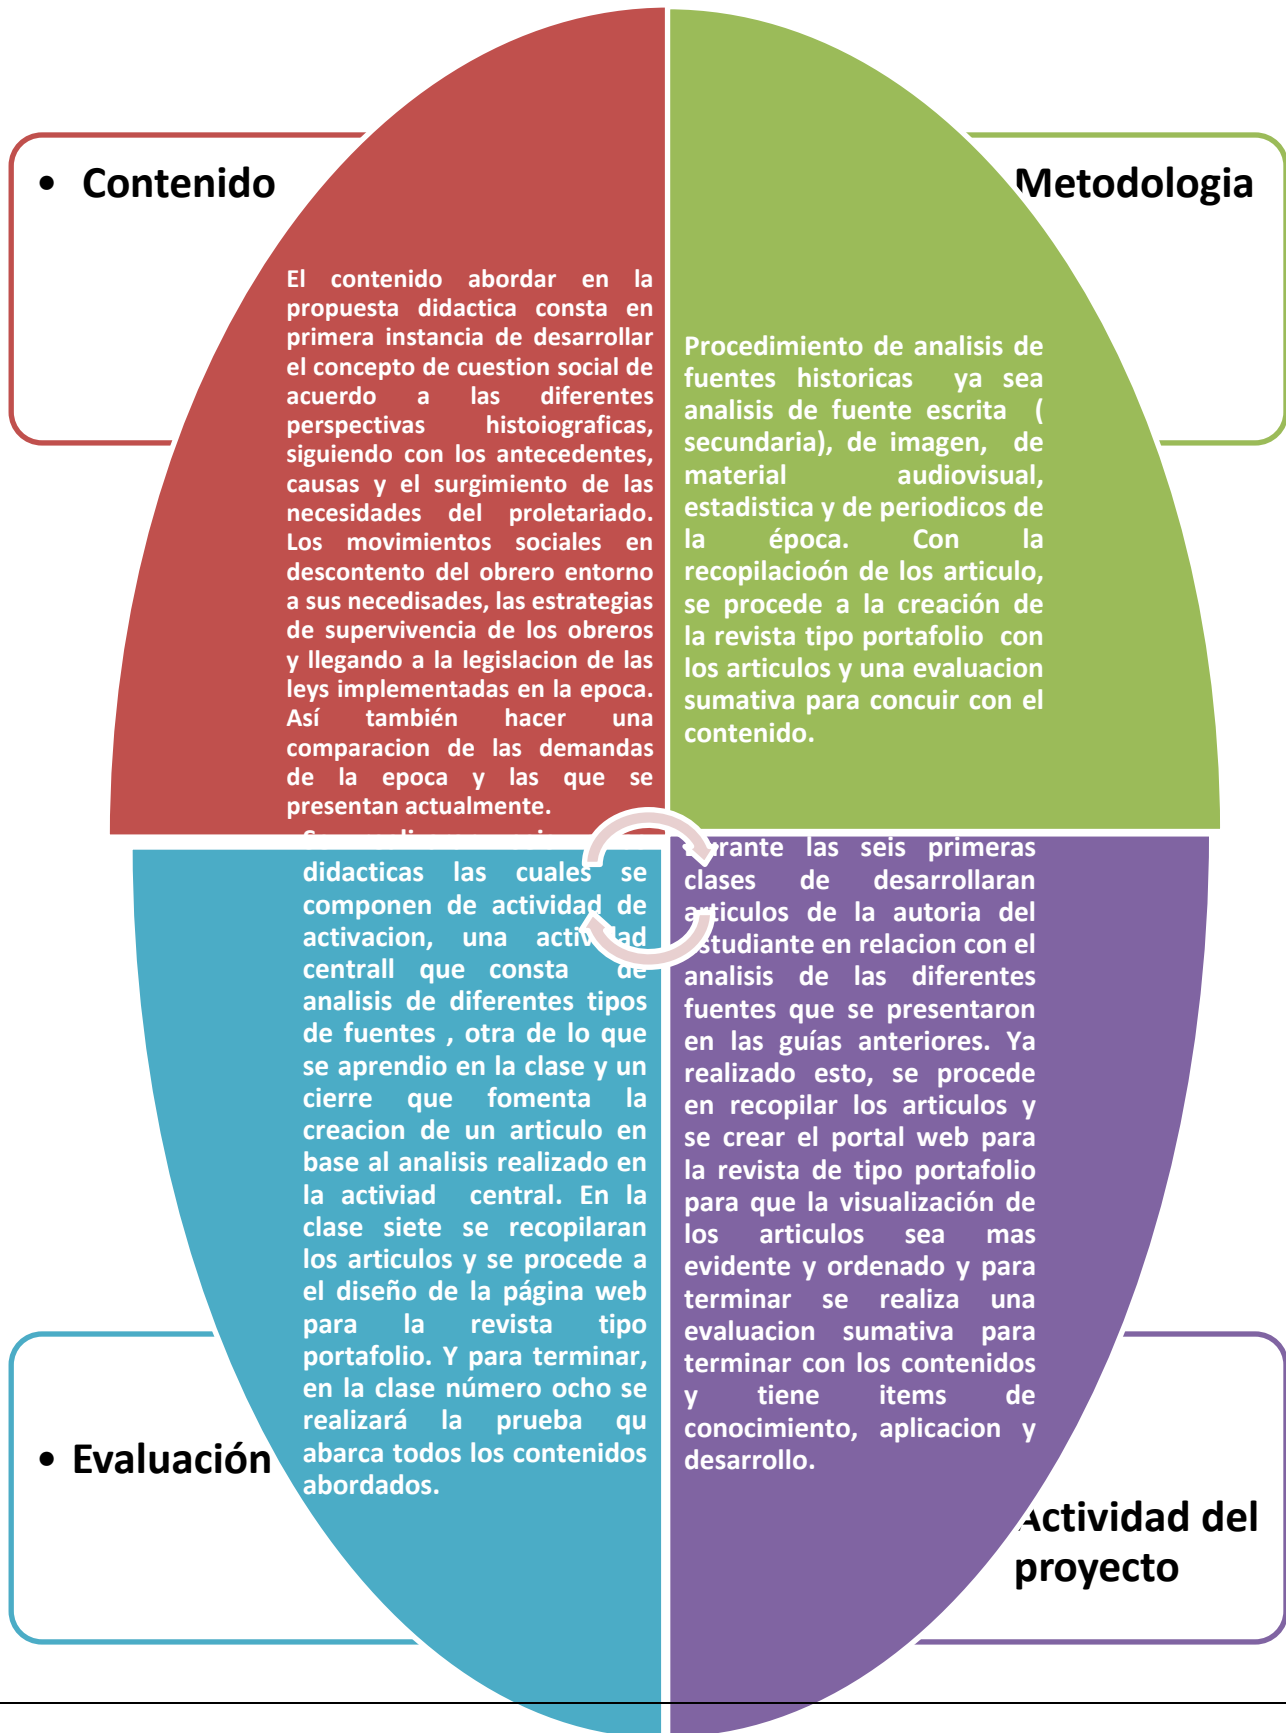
• Contenido

El contenido abordar en la propuesta didactica consta en primera instancia de desarrollar el concepto de cuestion social de acuerdo a las diferentes perspectivas histoiograficas, siguiendo con los antecedentes, causas y el surgimiento de las necesidades del proletariado. Los movimientos sociales en descontento del obrero entorno a sus necedisades, las estrategias de supervivencia de los obreros y llegando a la legislacion de las leys implementadas en la epoca. Así también hacer una comparacion de las demandas de la epoca y las que se presentan actualmente.

Metodologia

Procedimiento de analisis de fuentes historicas ya sea analisis de fuente escrita ( secundaria), de imagen, de material audiovisual, estadistica y de periodicos de la época. Con la recopilacioón de los articulo, se procede a la creación de la revista tipo portafolio con los articulos y una evaluacion sumativa para concuir con el contenido.

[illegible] didacticas las cuales se componen de actividad de activacion, una acti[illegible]ad centrall que consta de analisis de diferentes tipos de fuentes , otra de lo que se aprendio en la clase y un cierre que fomenta la creacion de un articulo en base al analisis realizado en la activiad central. En la clase siete se recopilaran los articulos y se procede a el diseño de la página web para la revista tipo portafolio. Y para terminar, en la clase número ocho se realizará la prueba qu abarca todos los contenidos abordados.

• Evaluación

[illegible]rante las seis primeras clases de desarrollaran a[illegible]rticulos de la autoria del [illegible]studiante en relacion con el analisis de las diferentes fuentes que se presentaron en las guías anteriores. Ya realizado esto, se procede en recopilar los articulos y se crear el portal web para la revista de tipo portafolio para que la visualización de los articulos sea mas evidente y ordenado y para terminar se realiza una evaluacion sumativa para terminar con los contenidos y tiene items de conocimiento, aplicacion y desarrollo.

Actividad del proyecto